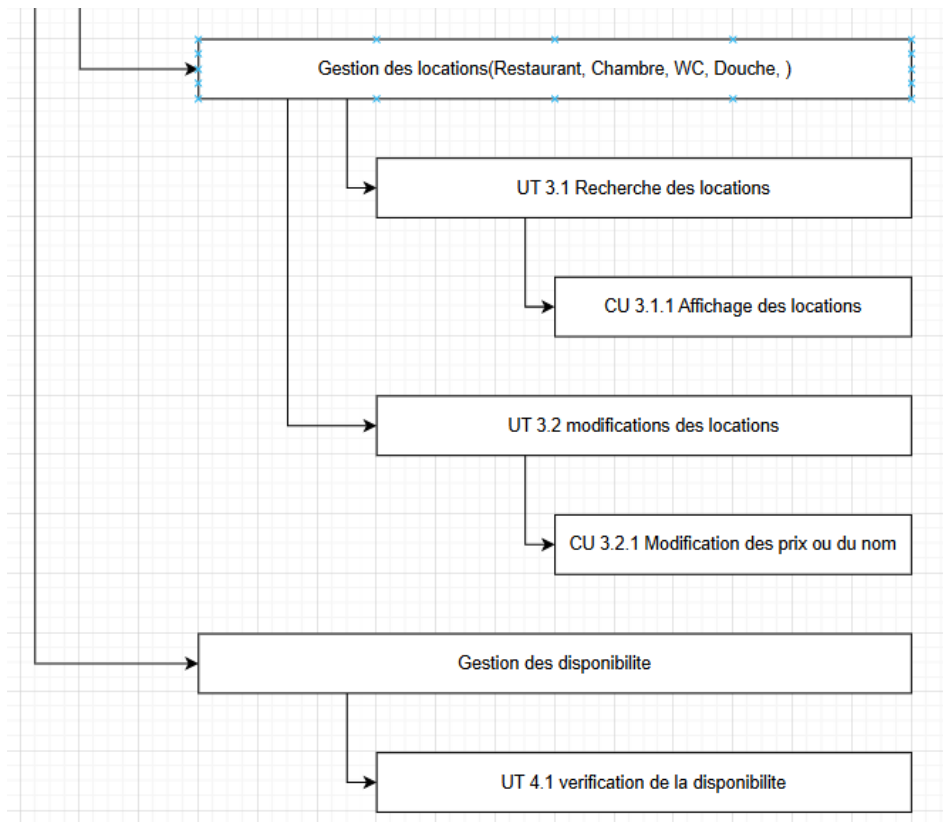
Gestion des locations(Restaurant, Chambre, WC, Douche, )

UT 3.1 Recherche des locations

CU 3.1.1 Affichage des locations

UT 3.2 modifications des locations

CU 3.2.1 Modification des prix ou du nom

Gestion des disponibilite

UT 4.1 verification de la disponibilite